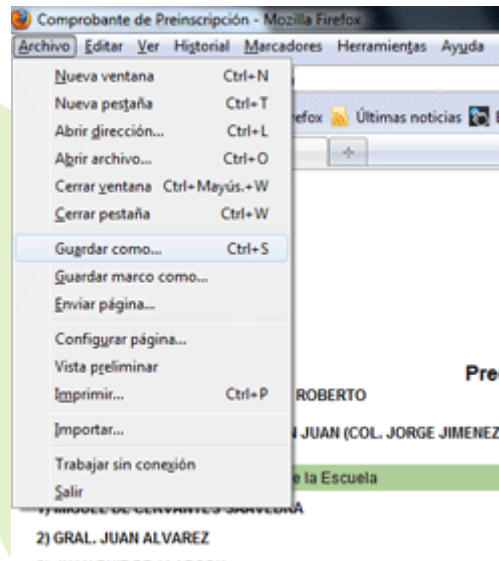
Comprobante de Preinscripción - Mozilla Firefox

Archivo Editar Ver Historial Marcadores Herramientas Ayuda

Nueva ventana Ctrl+N
Nueva pestaña Ctrl+T
Abrir dirección... Ctrl+L
Abrir archivo... Ctrl+O
Cerrar ventana Ctrl+Mayús.+W
Cerrar pestaña Ctrl+W
Guardar como... Ctrl+S
Guardar marco como...
Enviar página...
Configurar página...
Vista preliminar
Imprimir... Ctrl+P
Importar...
Trabajar sin conexión
Salir

refox Últimas noticias

Pre

ROBERTO

N JUAN (COL. JORGE JIMENEZ

e la Escuela

1) MIGUEL DE CERVANTES SAAVEDRA

2) GRAL. JUAN ALVAREZ

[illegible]